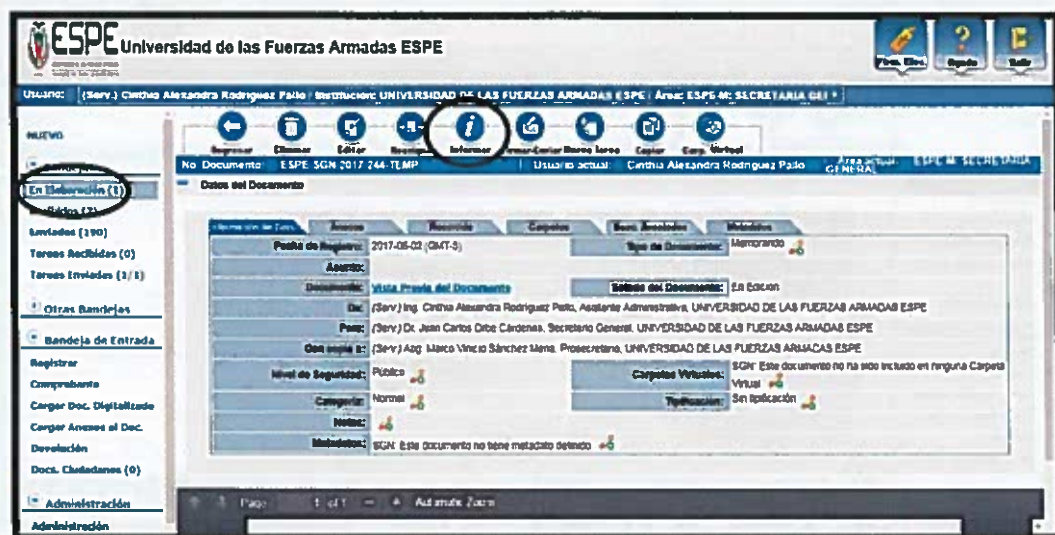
ESPE Universidad de las Fuerzas Armadas ESPE

Firm. Elec. Ayuda Salir

Usuario: (Serv.) Cinthia Alexandra Rodriguez Pallo | Institucion: UNIVERSIDAD DE LAS FUERZAS ARMADAS ESPE | Area: ESPE-M: SECRETARIA GEI

NUEVO

Bandejas

En Elaboración (1)

Recibidos (2)

Enviados (190)

Tareas Recibidas (0)

Tareas Enviadas (1/1)

Otras Bandejas

Bandeja de Entrada

Registrar

Comprobante

Cargar Doc. Digitalizado

Cargar Anexos al Doc.

Devolución

Docs. Ciudadanos (0)

Administración

Administración

Regresar Eliminar Editar Reasignar Informar Firmar-Enviar Nueva tarea Copiar Carp. Virtual

No. Documento: ESPE-SGN-2017-244-TEMP | Usuario actual: Cinthia Alexandra Rodriguez Pallo | Area actual: ESPE-M: SECRETARIA GENERAL

Datos del Documento

Información del Doc. | Anexos | Recorrido | Carpetas | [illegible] | Metadatos

| Fecha de Registro: | 2017-05-02 (GMT-5) | Tipo de Documento: | Memorando |
|---|---|---|---|
| Asunto: | | | |
| Documento: | Vista Previa del Documento | Estado del Documento: | En Edicion |
| De: | (Serv.) Ing. Cinthia Alexandra Rodriguez Pallo, Asistente Administrativa, UNIVERSIDAD DE LAS FUERZAS ARMADAS ESPE | | |
| Para: | (Serv.) Dr. Juan Carlos Oribe Cardenas, Secretario General, UNIVERSIDAD DE LAS FUERZAS ARMADAS ESPE | | |
| Con copia a: | (Serv.) Abg. Marco Vinicio Sánchez Mena, Prosecretario, UNIVERSIDAD DE LAS FUERZAS ARMADAS ESPE | | |
| Nivel de Seguridad: | Público | Carpetas Virtuales: | SGN: Este documento no ha sido incluido en ninguna Carpeta Virtual |
| Categoría: | Normal | Tipificación: | Sin tipificación |
| Notas: | | | |
| Metadatos: | SGN: Este documento no tiene metadato definido | | |

Page 1 of 1 Automatic Zoom